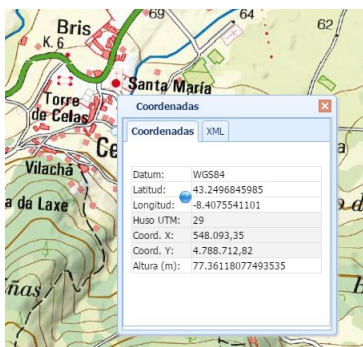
Bris
K. 6
69
64
62
Santa María
Torre de Celas
Ce
Vilacha
a da Laxe
ñas
o de

Coordenadas
Coordenadas XML

| Datum: | WGS84 |
|---|---|
| Latitud: | 43.2496845985 |
| Longitud: | -8.4075541101 |
| Huso UTM: | 29 |
| Coord. X: | 548.093,35 |
| Coord. Y: | 4.788.712,82 |
| Altura (m): | 77.36118077493535 |